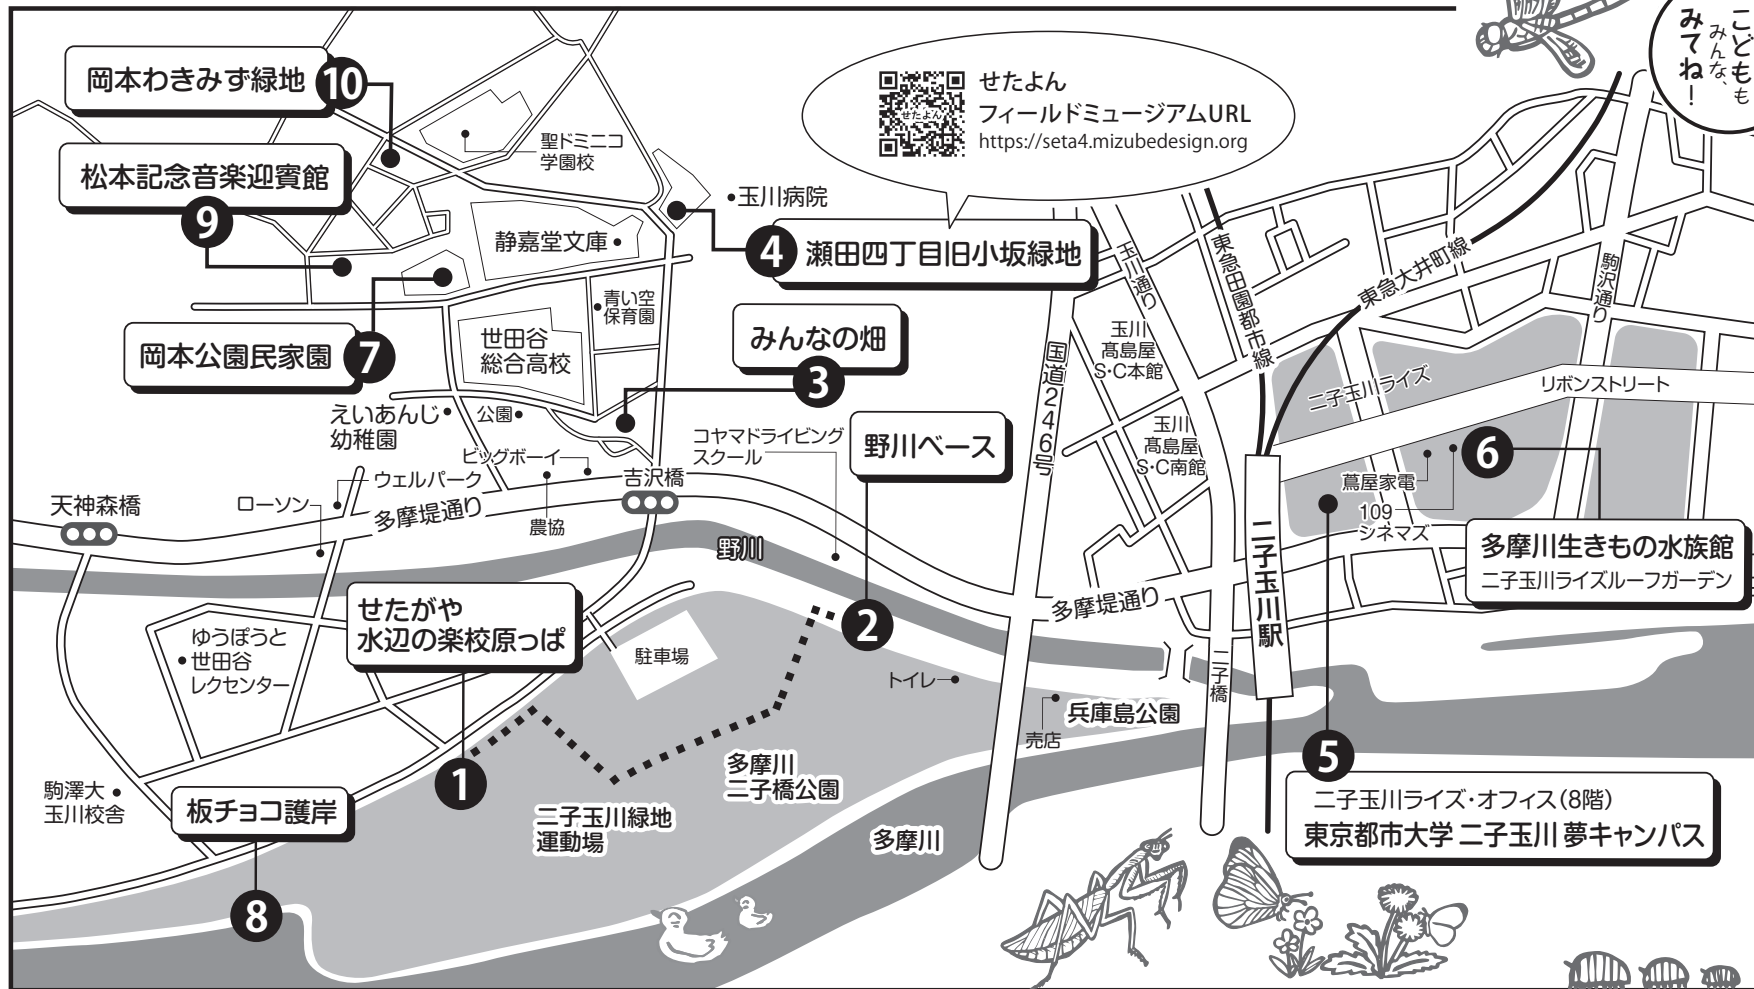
岡本わきみず緑地 10

松本記念音楽迎賓館 9

聖ドミニコ学園校

せたよん フィールドミュージアムURL https://seta4.mizubedesign.org

こどもも みんな、みてね！

玉川病院

静嘉堂文庫

4 瀬田四丁目旧小坂緑地

青い空保育園

世田谷総合高校

岡本公園民家園 7

みんなの畑 3

えいあんじ幼稚園

公園

コヤマドライビングスクール

野川ベース

ビッグボーイ

ウェルパーク

吉沢橋

天神森橋

ローソン

多摩堤通り

農協

野川

国道246号

玉川通り

玉川髙島屋S・C本館

玉川髙島屋S・C南館

東急田園都市線

東急大井町線

駒沢通り

二子玉川ライズ

リボンストリート

蔦屋家電

6

109シネマズ

多摩川生きもの水族館 二子玉川ライズルーフガーデン

二子玉川駅

多摩堤通り

せたがや水辺の楽校原っぱ

2

ゆうぽうと世田谷レクセンター

駐車場

トイレ

二子橋

兵庫島公園

売店

1

多摩川二子橋公園

5

二子玉川ライズ・オフィス(8階)
東京都市大学 二子玉川 夢キャンパス

駒澤大玉川校舎

板チョコ護岸

二子玉川緑地運動場

多摩川

8